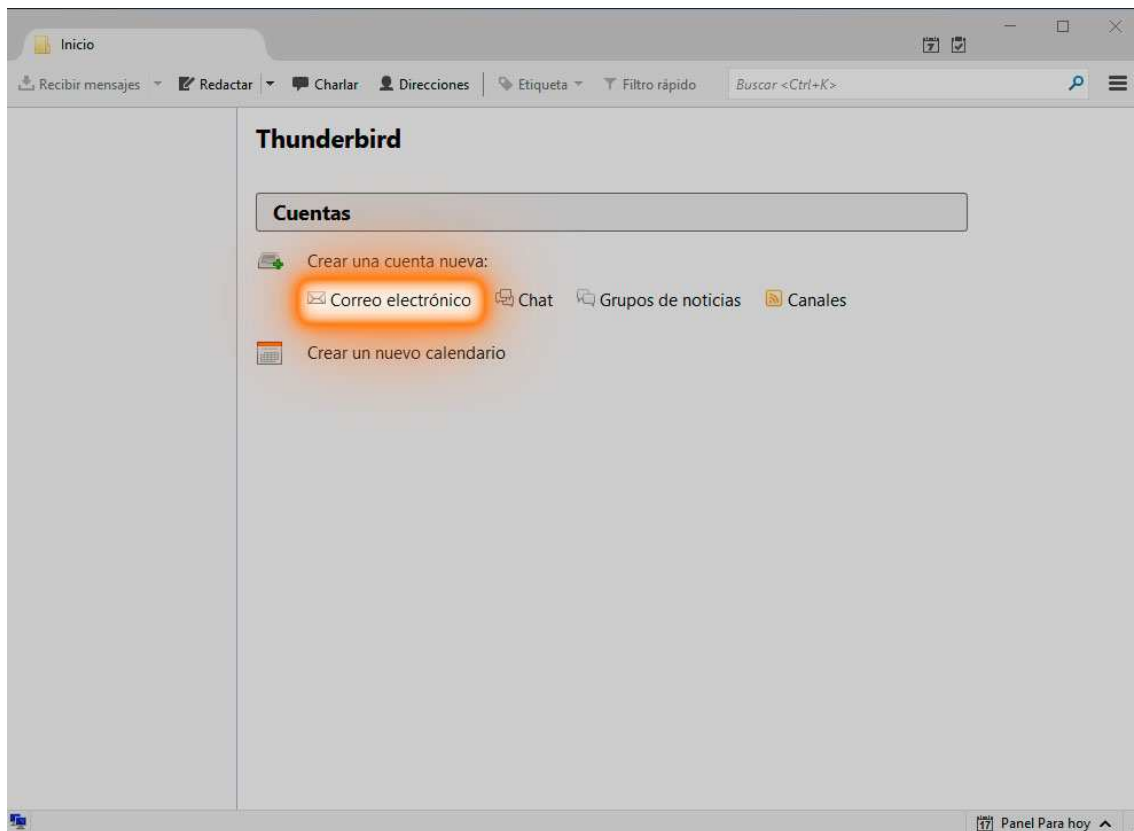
Inicio

Recibir mensajes | Redactar | Charlar | Direcciones | Etiqueta | Filtro rápido | Buscar <Ctrl+K>

Thunderbird

Cuentas

Crear una cuenta nueva:

Correo electrónico | Chat | Grupos de noticias | Canales

Crear un nuevo calendario

17 Panel Para hoy